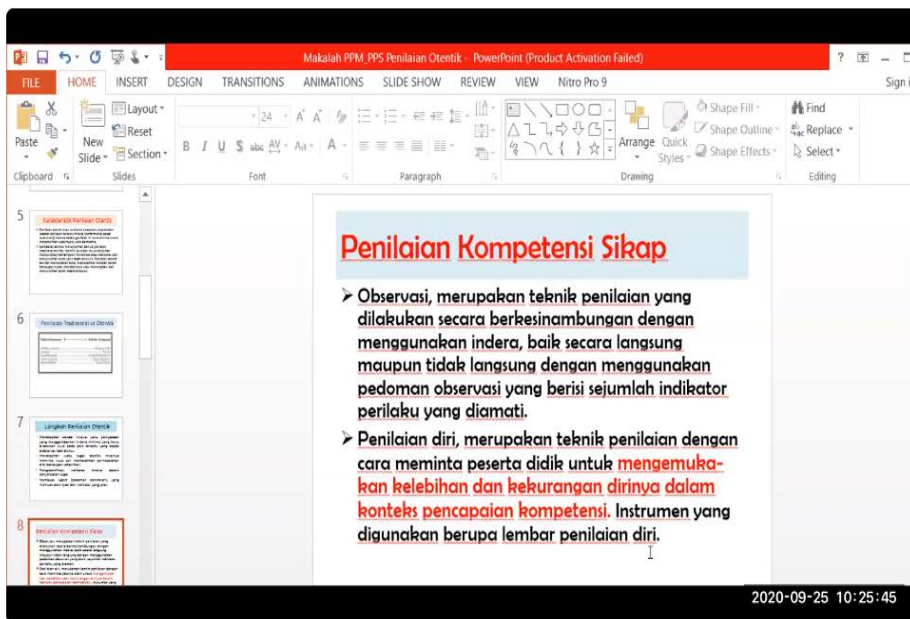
Makalah PPM_PPS Penilaian Otentik - PowerPoint (Product Activation Failed)

? – 

FILE HOME INSERT DESIGN TRANSITIONS ANIMATIONS SLIDE SHOW REVIEW VIEW Nitro Pro 9 Sign i

Paste Clipboard New Slide Layout Reset Section Slides 24 A A B I U S abc AV Aa A Font Paragraph Arrange Quick Styles Shape Fill Shape Outline Shape Effects Drawing Find Replace Select Editing

5 Karakteristik Penilaian Otentik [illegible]

6 Penilaian Tradisional vs Otentik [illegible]

7 Langkah Penilaian Otentik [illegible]

8 Penilaian Kompetensi Sikap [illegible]

Penilaian Kompetensi Sikap

➢ Observasi, merupakan teknik penilaian yang dilakukan secara berkesinambungan dengan menggunakan indera, baik secara langsung maupun tidak langsung dengan menggunakan pedoman observasi yang berisi sejumlah indikator perilaku yang diamati.

➢ Penilaian diri, merupakan teknik penilaian dengan cara meminta peserta didik untuk mengemukakan kelebihan dan kekurangan dirinya dalam konteks pencapaian kompetensi. Instrumen yang digunakan berupa lembar penilaian diri.

2020-09-25 10:25:45